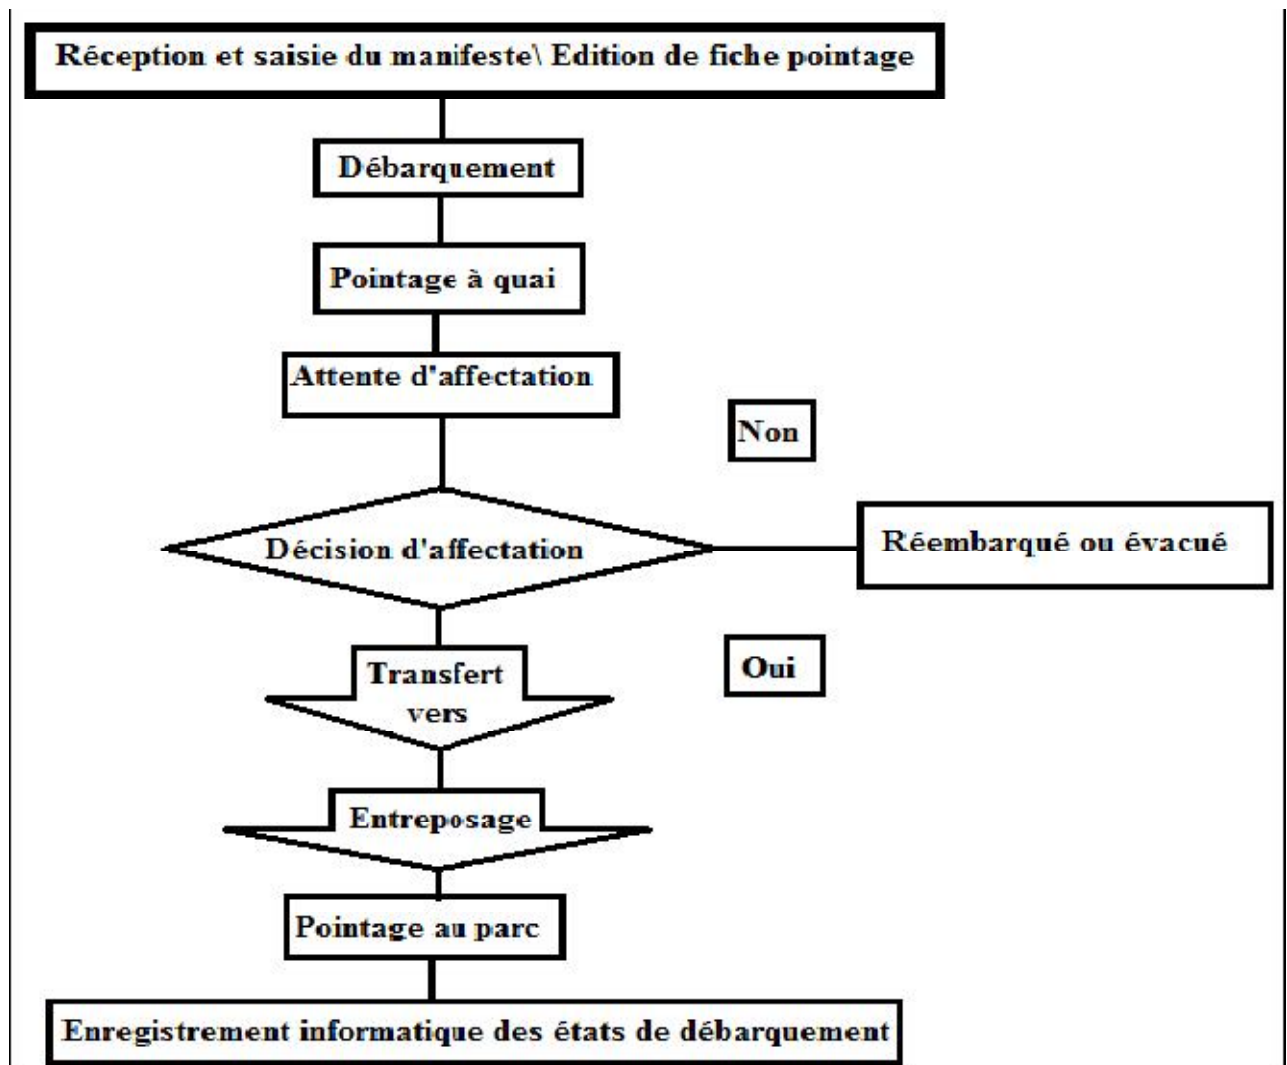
Réception et saisie du manifeste\ Edition de fiche pointage

Débarquement

Pointage à quai

Attente d'affectation

Non

Décision d'affectation

Réembarqué ou évacué

Oui

Transfert vers

Entreposage

Pointage au parc

Enregistrement informatique des états de débarquement